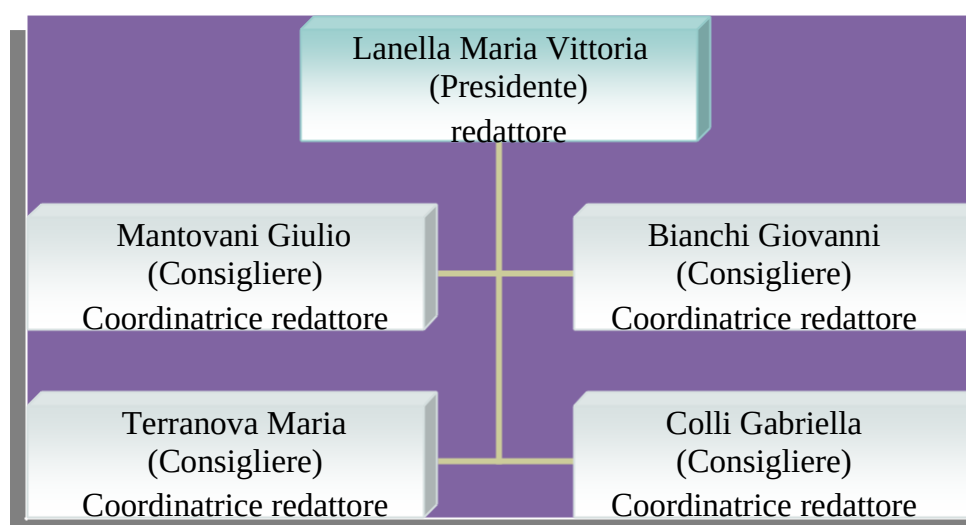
Lanella Maria Vittoria
(Presidente)
redattore

Mantovani Giulio
(Consigliere)
Coordinatrice redattore

Bianchi Giovanni
(Consigliere)
Coordinatrice redattore

Terranova Maria
(Consigliere)
Coordinatrice redattore

Colli Gabriella
(Consigliere)
Coordinatrice redattore